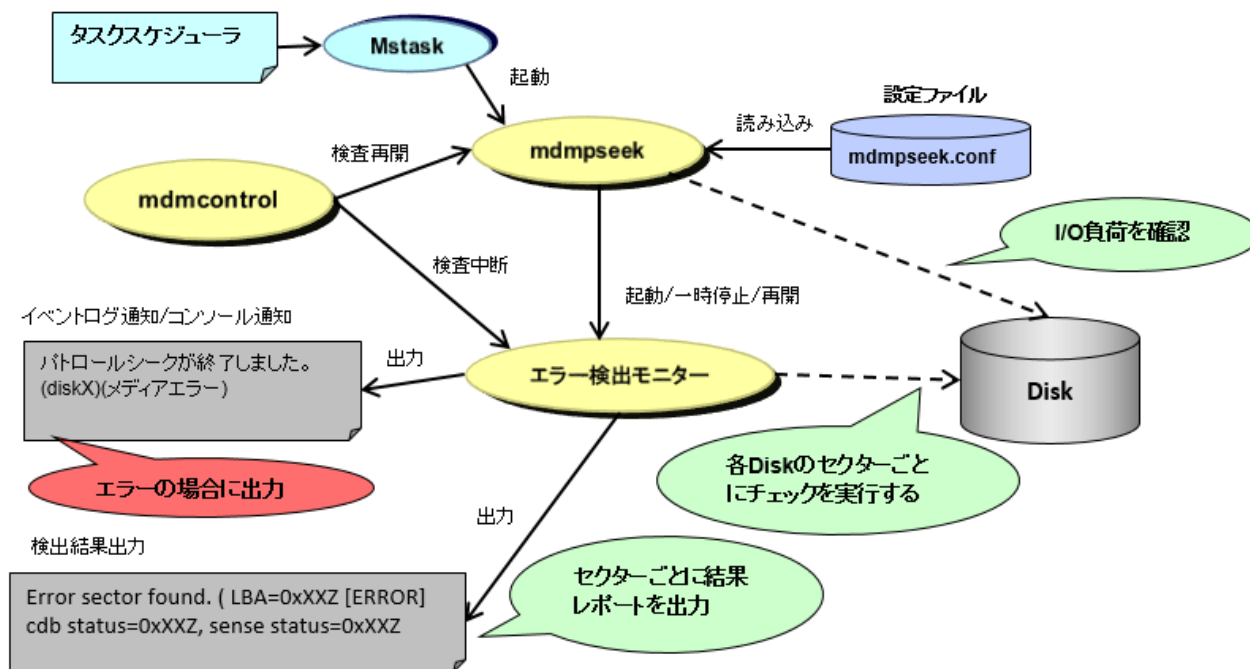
タスクスケジューラ

Mstask

起動

設定ファイル

読み込み

検査再開

mdmpseek

mdmpseek.conf

mdmcontrol

I/O負荷を確認

検査中断

起動/一時停止/再開

イベントログ通知/コンソール通知

パトロールシークが終了しました。
(diskX)(メディアエラー)

出力

エラー検出モニター

Disk

エラーの場合に出力

各Diskのセクターごとにチェックを実行する

出力

検出結果出力

Error sector found. ( LBA=0xXXZ [ERROR]
cdb status=0xXXZ, sense status=0xXXZ

セクターごとに結果レポートを出力